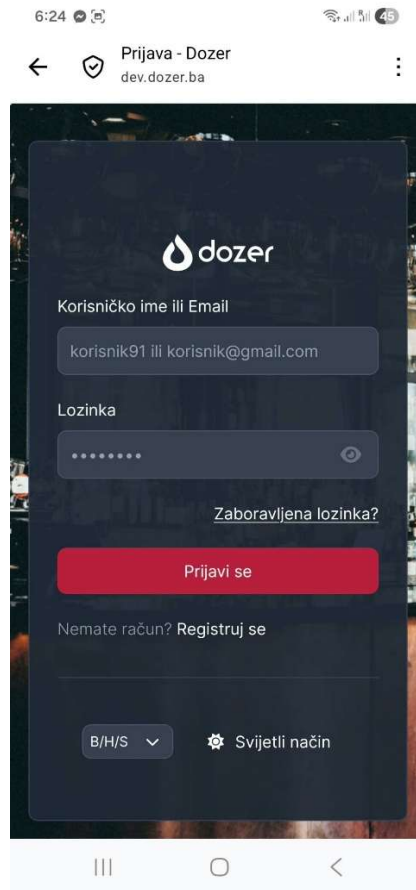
6:24

45

Prijava - Dozer
dev.dozer.ba

dozer

Korisničko ime ili Email

korisnik91 ili korisnik@gmail.com

Lozinka

••••••••

Zaboravljena lozinka?

Prijavi se

Nemate račun? Registruj se

B/H/S

Svijetli način